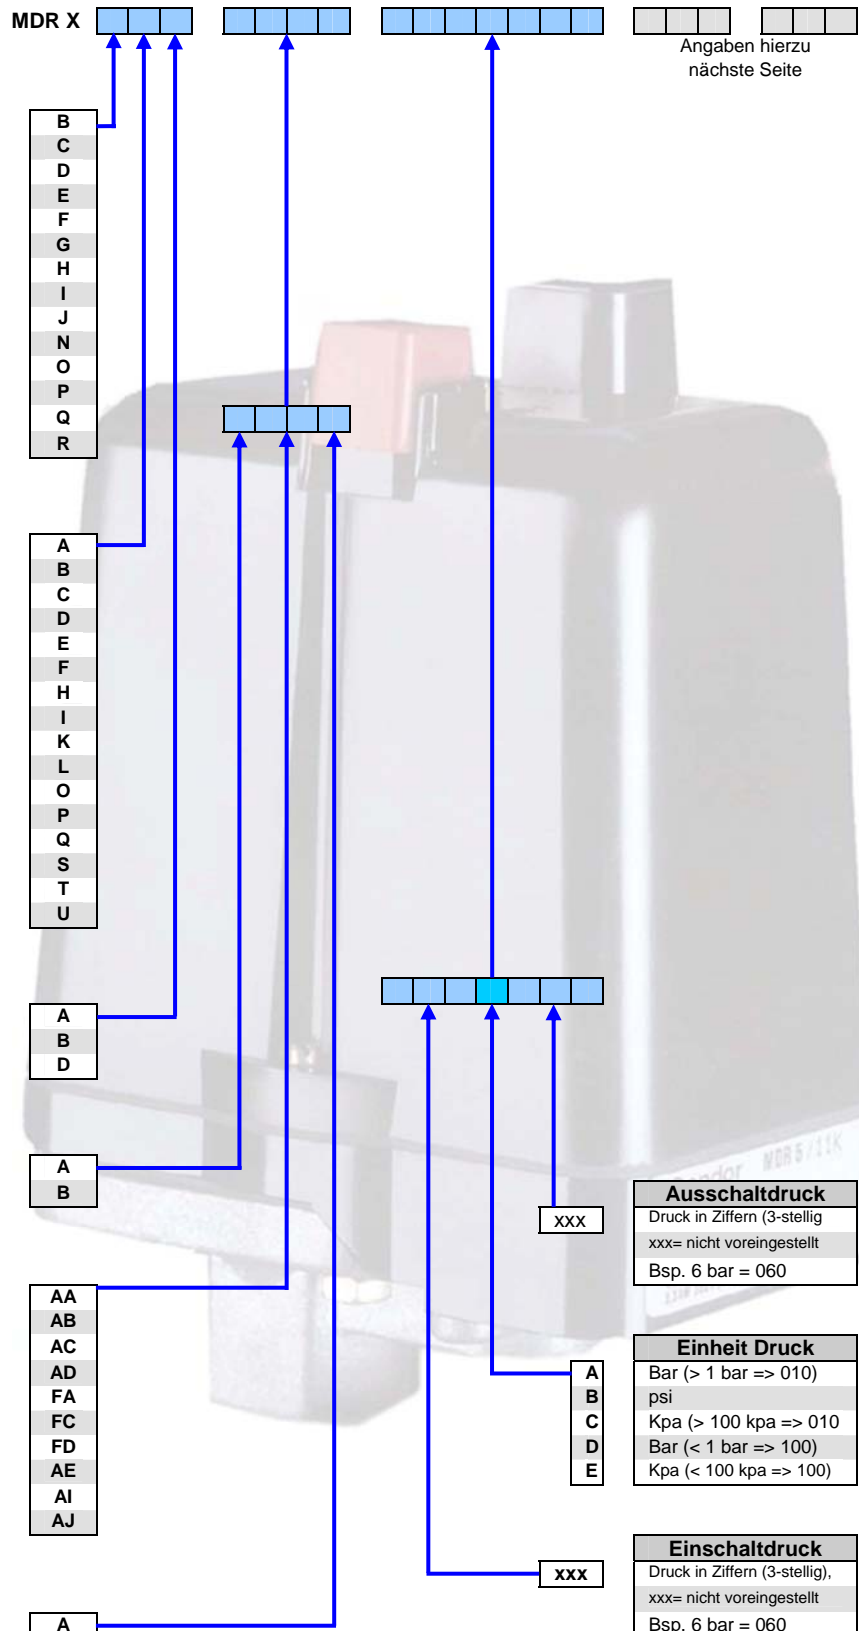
MDR X

Angaben hierzu nächste Seite

B
C
D
E
F
G
H
I
J
N
O
P
Q
R

A
B
C
D
E
F
H
I
K
L
O
P
Q
S
T
U

A
B
D

A
B

AA
AB
AC
AD
FA
FC
FD
AE
AI
AJ

A

xxx

| Ausschaltdruck |
|---|
| Druck in Ziffern (3-stellig |
| xxx= nicht voreingestellt |
| Bsp. 6 bar = 060 |

| | Einheit Druck |
|---|---|
| A | Bar (> 1 bar => 010) |
| B | psi |
| C | Kpa (> 100 kpa => 010 |
| D | Bar (< 1 bar => 100) |
| E | Kpa (< 100 kpa => 100) |

xxx

| Einschaltdruck |
|---|
| Druck in Ziffern (3-stellig), |
| xxx= nicht voreingestellt |
| Bsp. 6 bar = 060 |